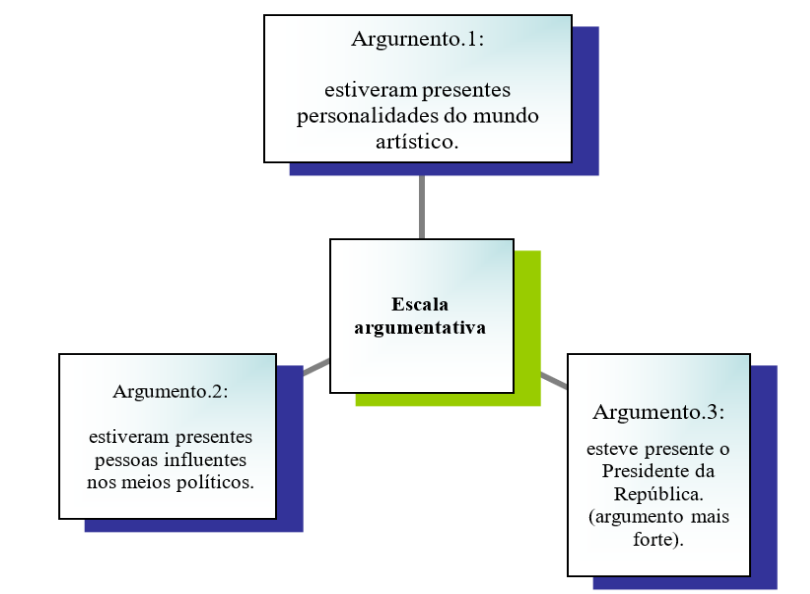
Argurnento.1:

estiveram presentes personalidades do mundo artístico.

Escala argumentativa

Argumento.2:

estiveram presentes pessoas influentes nos meios políticos.

Argumento.3:

esteve presente o Presidente da República. (argumento mais forte).